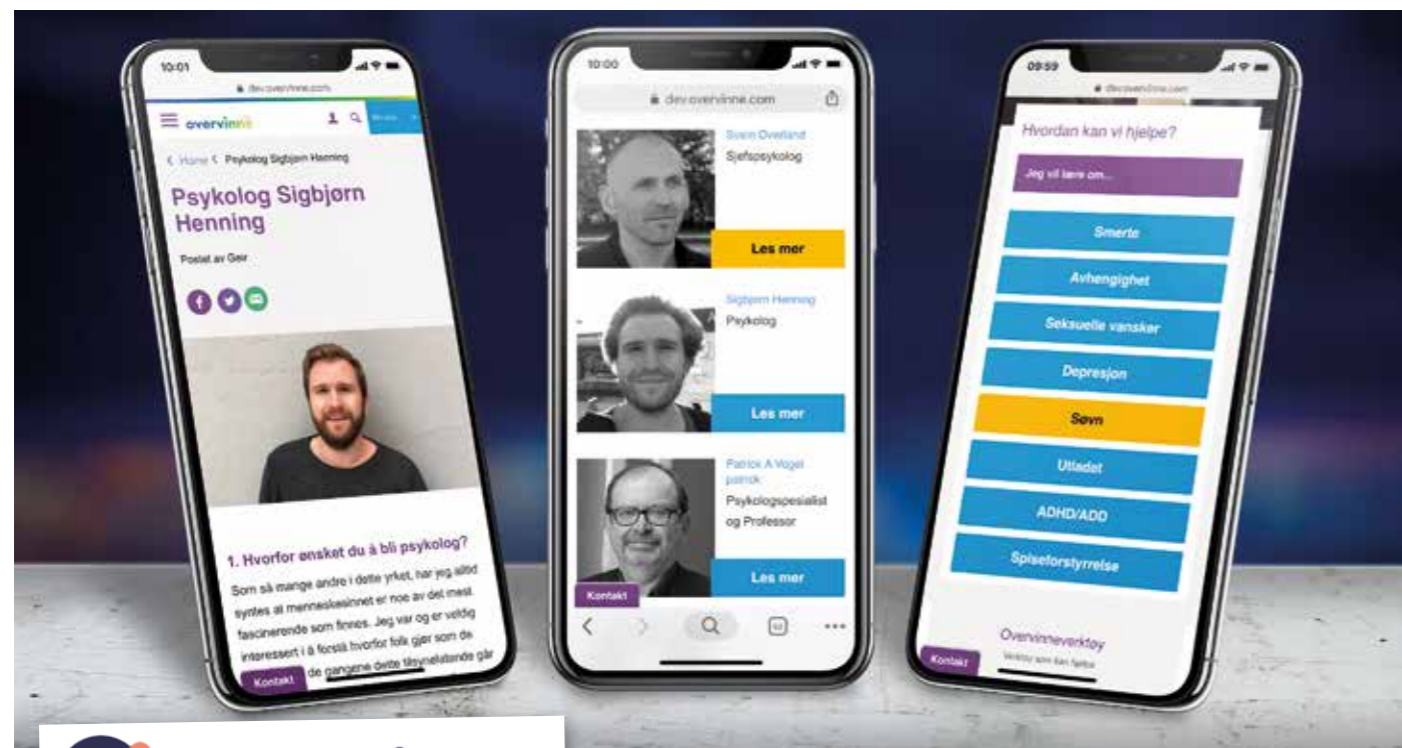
10:01

dev.overvinne.com

overvinne

Home < Psykolog Sigbjørn Henning

Psykolog Sigbjørn Henning

Postet av Geir

1. Hvorfor ønsket du å bli psykolog?

Som så mange andre i dette yrket, har jeg alltid synes at menneskesinnet er noe av det mest fascinerende som finnes. Jeg var og er veldig interessert i å forstå hvorfor folk gjør som de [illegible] de gangene dette tilsynelatende går

Kontakt

10:00

dev.overvinne.com

Svein Øverland

Sjefspsykolog

Les mer

Sigbjørn Henning

Psykolog

Les mer

Patrick A Vogel patrick

Psykologspesialist og Professor

Les mer

Kontakt

09:59

dev.overvinne.com

Hvordan kan vi hjelpe?

Jeg vil lære om...

Smerte

Avhengighet

Seksuelle vansker

Depresjon

Søvn

Utladet

ADHD/ADD

Spiseforstyrrelse

Overvinneverktøy

Verktøy som kan hjelpe

Kontakt